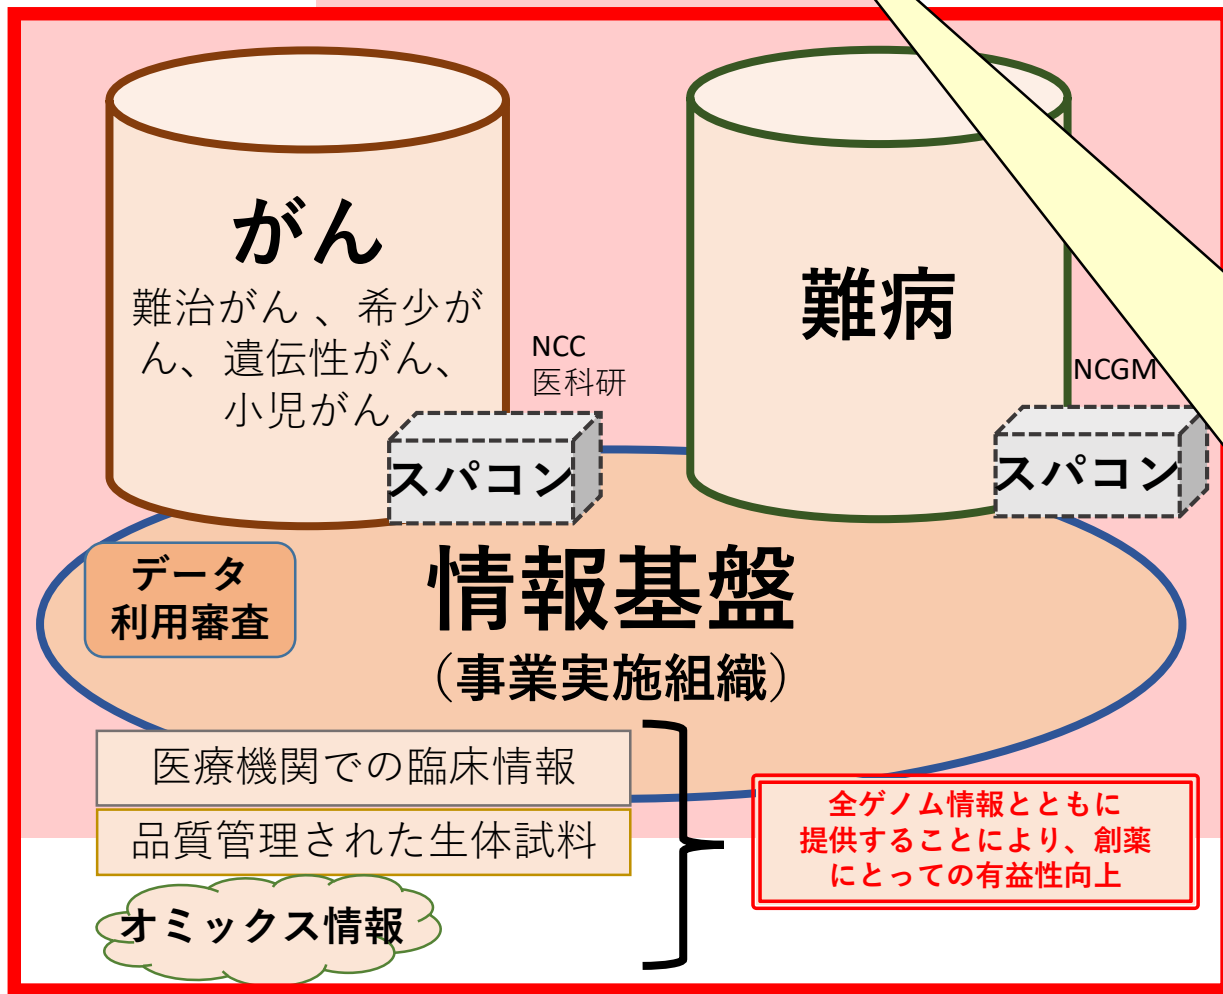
がん
難治がん 、希少がん、遺伝性がん、小児がん

難病

NCC
医科研

スパコン

NCGM

スパコン

データ
利用審査

情報基盤
（事業実施組織）

医療機関での臨床情報

品質管理された生体試料

オミックス情報

全ゲノム情報とともに
提供することにより、創薬
にとっての有益性向上